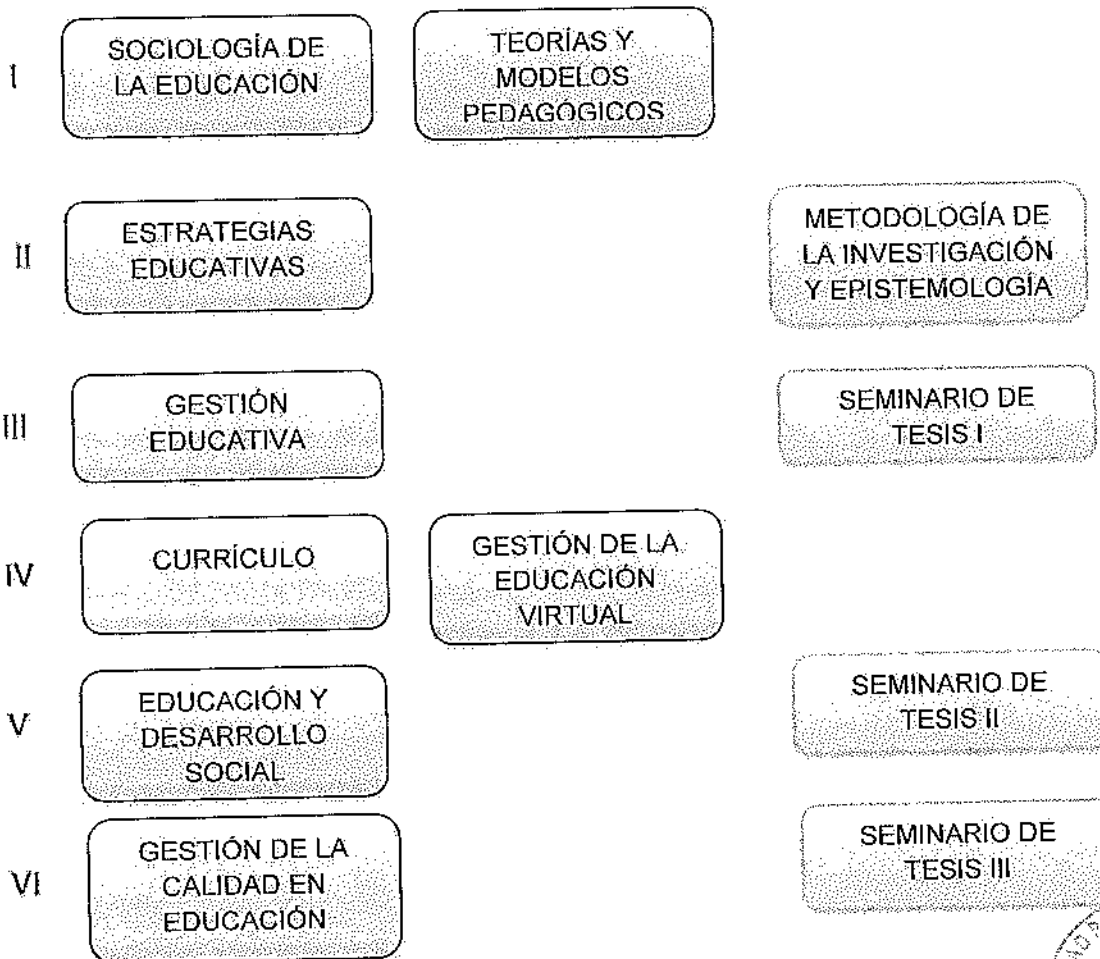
I

SOCIOLOGÍA DE LA EDUCACIÓN

TEORÍAS Y MODELOS PEDAGOGICOS

II

ESTRATEGIAS EDUCATIVAS

METODOLOGÍA DE LA INVESTIGACIÓN Y EPISTEMOLOGÍA

III

GESTIÓN EDUCATIVA

SEMINARIO DE TESIS I

IV

CURRÍCULO

GESTIÓN DE LA EDUCACIÓN VIRTUAL

V

EDUCACIÓN Y DESARROLLO SOCIAL

SEMINARIO DE TESIS II

VI

GESTIÓN DE LA CALIDAD EN EDUCACIÓN

SEMINARIO DE TESIS III

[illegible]